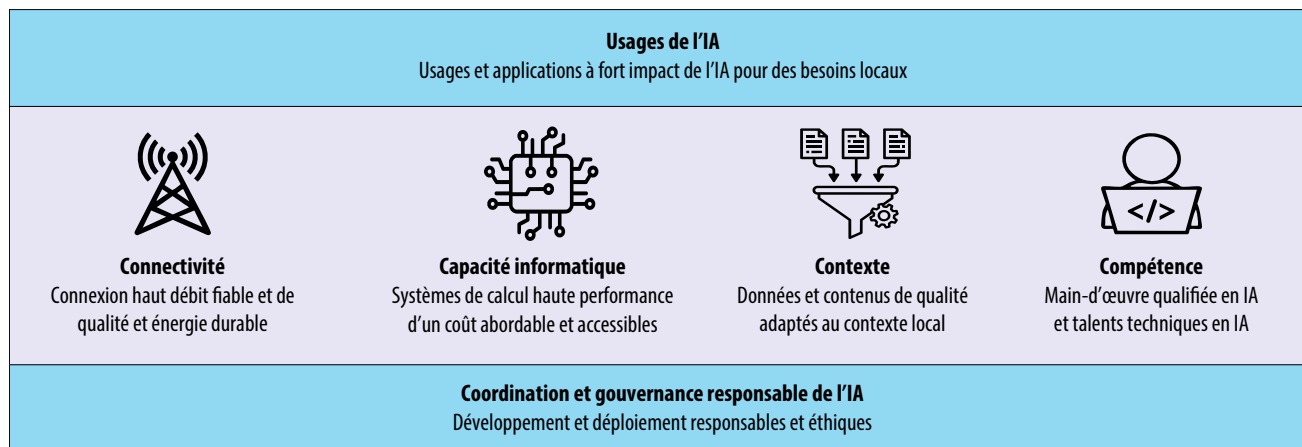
**Usages de l'IA**
Usages et applications à fort impact de l'IA pour des besoins locaux

**Connectivité**
Connexion haut débit fiable et de qualité et énergie durable

**Capacité informatique**
Systèmes de calcul haute performance d'un coût abordable et accessibles

**Contexte**
Données et contenus de qualité adaptés au contexte local

</>

**Compétence**
Main-d'œuvre qualifiée en IA et talents techniques en IA

**Coordination et gouvernance responsable de l'IA**
Développement et déploiement responsables et éthiques